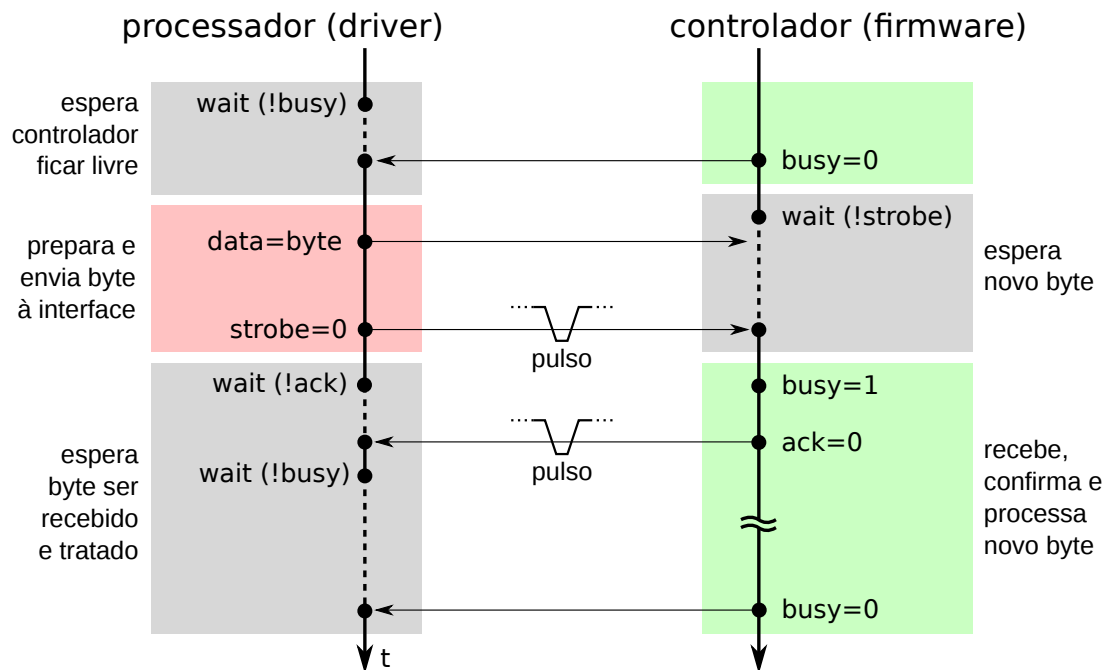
processador (driver)

controlador (firmware)

espera controlador ficar livre

wait (!busy)

busy=0

wait (!strobe)

prepara e envia byte à interface

data=byte

espera novo byte

strobe=0

pulso

wait (!ack)

busy=1

ack=0

pulso

wait (!busy)

espera byte ser recebido e tratado

recebe, confirma e processa novo byte

busy=0

t